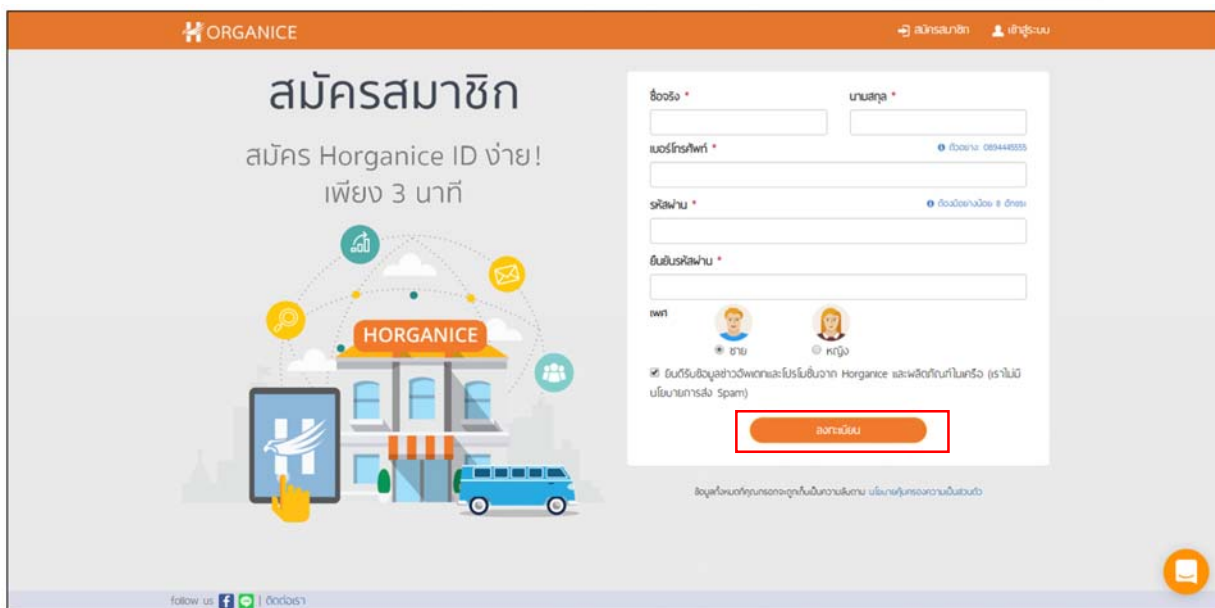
HORGANICE

สมัครสมาชิก เข้าสู่ระบบ

สมัครสมาชิก

สมัคร Horganice ID ง่าย! เพียง 3 นาที

HORGANICE

ชื่อจริง *

นามสกุล *

เบอร์โทรศัพท์ *

ตัวอย่าง 0894445555

รหัสผ่าน *

ต้องมีอย่างน้อย 8 อักษร

ยืนยันรหัสผ่าน *

เพศ

ชาย

หญิง

ยินดีรับข้อมูลข่าวอัพเดทและโปรโมชั่นจาก Horganice และผลิตภัณฑ์ในเครือ (เราไม่มีนโยบายการส่ง Spam)

ลงทะเบียน

ข้อมูลทั้งหมดที่คุณกรอกจะถูกเก็บเป็นความลับตาม นโยบายคุ้มครองความเป็นส่วนตัว

follow us | ติดต่อเรา